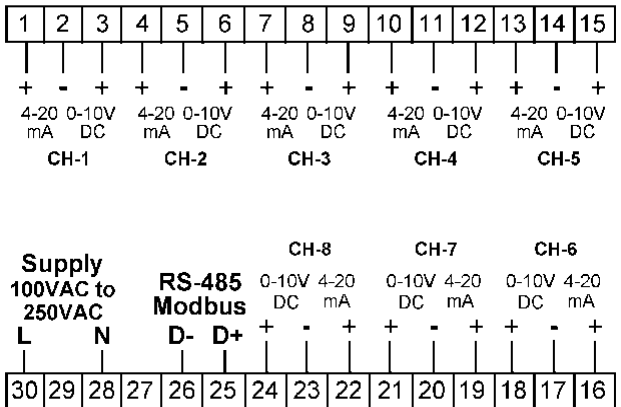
| 1 | 2 | 3 | 4 | 5 | 6 | 7 | 8 | 9 | 10 | 11 | 12 | 13 | 14 | 15 |
|---|---|---|---|---|---|---|---|---|---|---|---|---|---|---|

+ - + + - + + - + + - + + - +

4-20 mA 0-10V DC 4-20 mA 0-10V DC 4-20 mA 0-10V DC 4-20 mA 0-10V DC 4-20 mA 0-10V DC

CH-1 CH-2 CH-3 CH-4 CH-5

Supply 100VAC to 250VAC
L N

RS-485 Modbus
D- D+

CH-8 CH-7 CH-6

0-10V DC 4-20 mA 0-10V DC 4-20 mA 0-10V DC 4-20 mA

+ - + + - + + - +

| 30 | 29 | 28 | 27 | 26 | 25 | 24 | 23 | 22 | 21 | 20 | 19 | 18 | 17 | 16 |
|---|---|---|---|---|---|---|---|---|---|---|---|---|---|---|